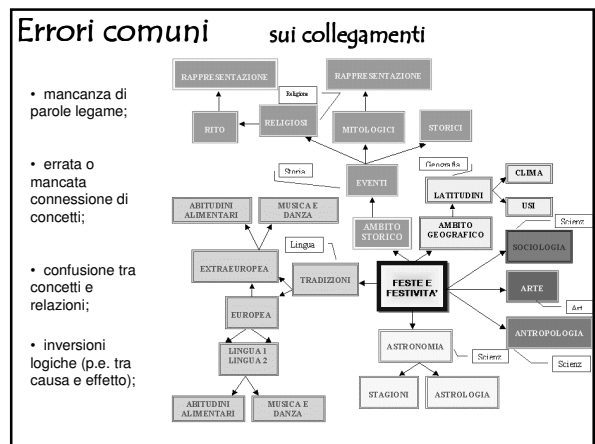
Errori comuni sui collegamenti

• mancanza di parole legame;

• errata o mancata connessione di concetti;

• confusione tra concetti e relazioni;

• inversioni logiche (p.e. tra causa e effetto);

RAPPRESENTAZIONE

RAPPRESENTAZIONE

Religione

RITO

RELIGIOSI

MITOLOGICI

STORICI

Storia

EVENTI

Geografia

LATITUDINI

CLIMA

USI

ABITUDINI ALIMENTARI

MUSICA E DANZA

AMBITO STORICO

AMBITO GEOGRAFICO

Scienz

Lingua

SOCIOLOGIA

EXTRAEUROPEA

TRADIZIONI

FESTE E FESTIVITA'

ARTE

Art

EUROPEA

ANTROPOLOGIA

LINGUA 1 LINGUA 2

ASTRONOMIA

Scienz

Scienz

STAGIONI

ASTROLOGIA

ABITUDINI ALIMENTARI

MUSICA E DANZA